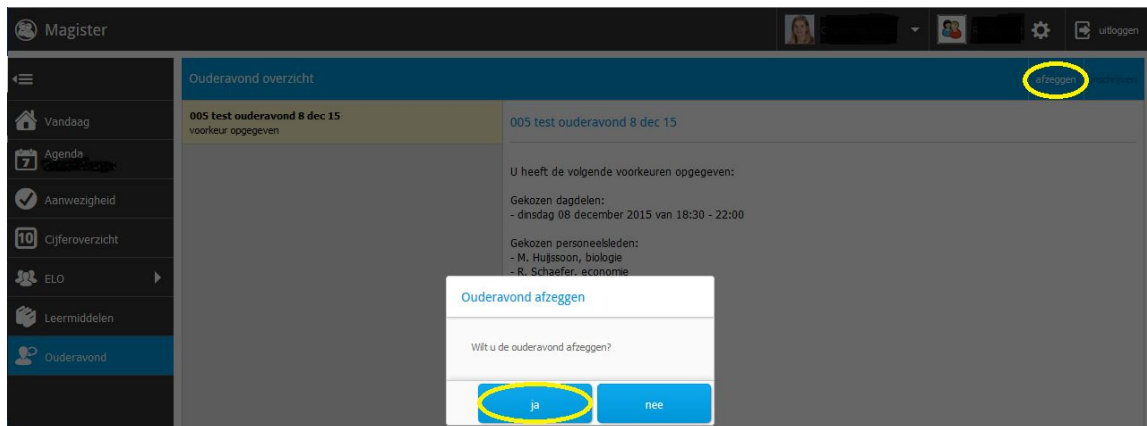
Magister

uitloggen

Vandaag

Agenda

Aanwezigheid

Cijferoverzicht

ELO

Leermiddelen

Ouderavond

Ouderavond overzicht

afzeggen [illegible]

005 test ouderavond 8 dec 15
voorkeur opgegeven

005 test ouderavond 8 dec 15

U heeft de volgende voorkeuren opgegeven:

Gekozen dagdelen:
- dinsdag 08 december 2015 van 18:30 - 22:00

Gekozen personeelsleden:
- M. Huijssoon, biologie
- R. Schaefer, economie

Ouderavond afzeggen

Wilt u de ouderavond afzeggen?

ja

nee